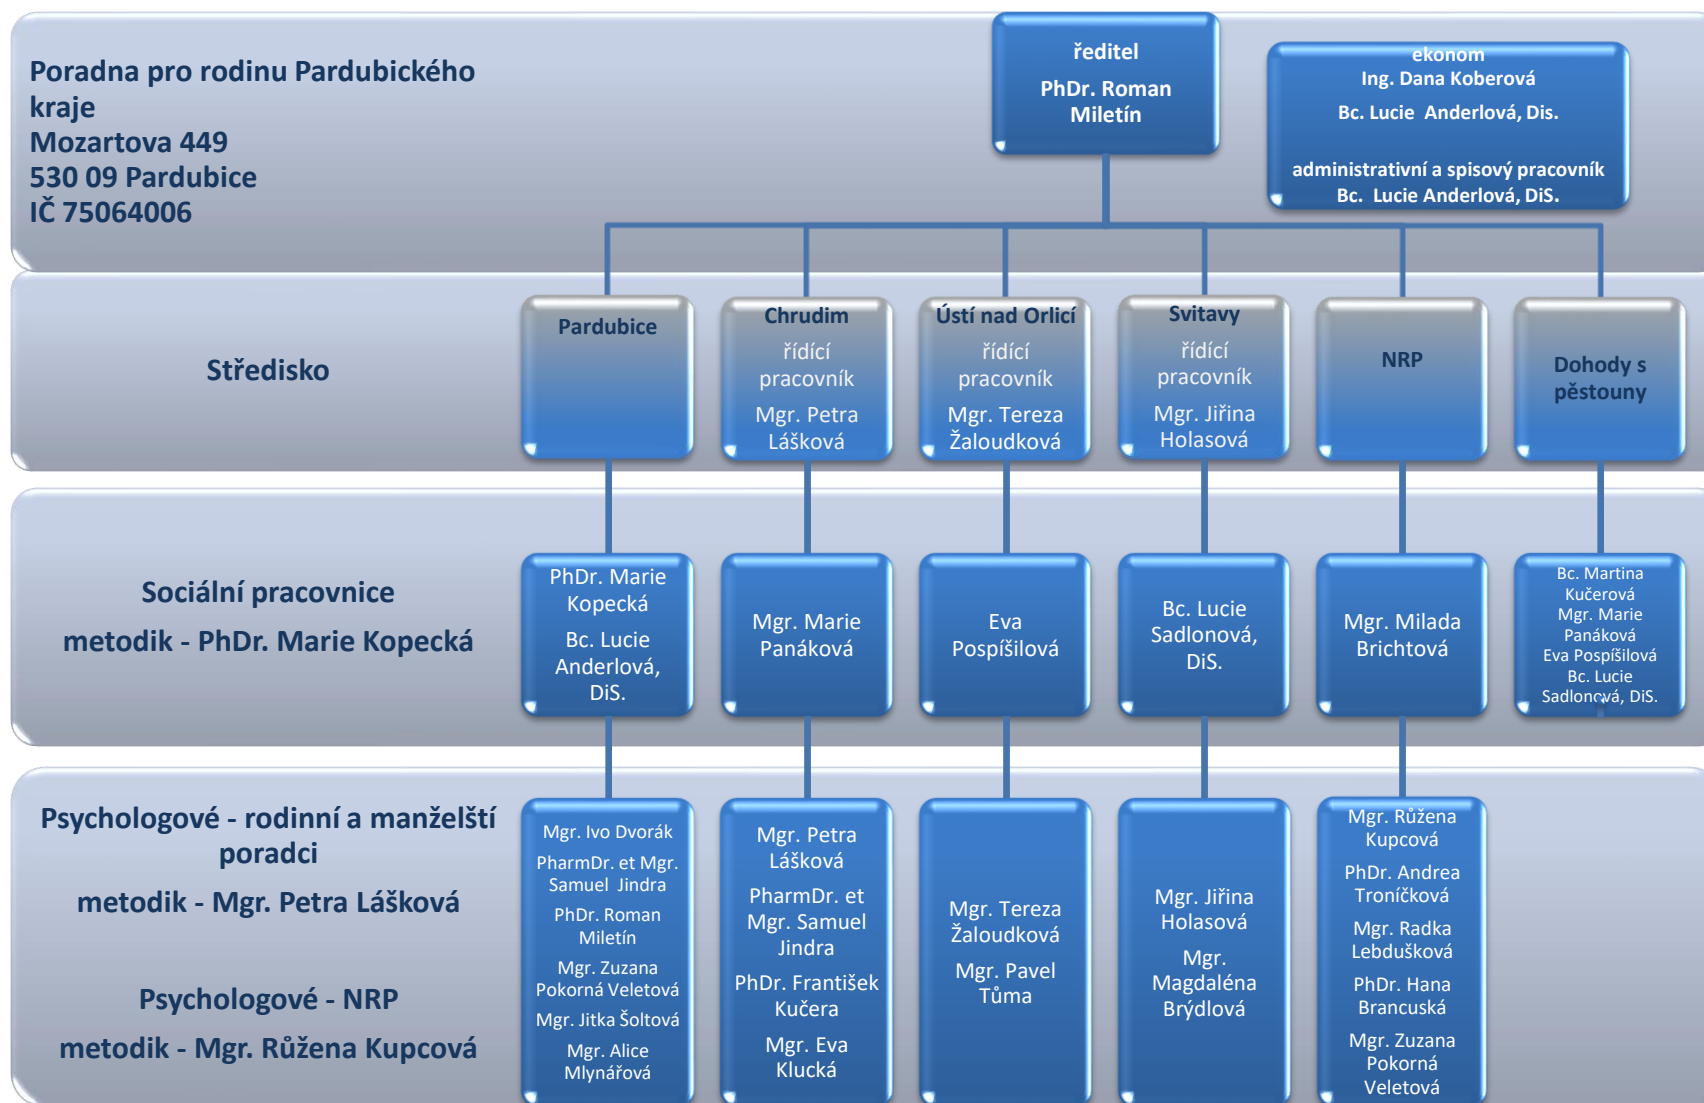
Poradna pro rodinu Pardubického kraje
Mozartova 449
530 09 Pardubice
IČ 75064006

ředitel
PhDr. Roman Miletín

ekonom
Ing. Dana Koberová
Bc. Lucie Anderlová, Dis.

administrativní a spisový pracovník
Bc. Lucie Anderlová, DiS.

Středisko

Pardubice

Chrudim
řídící pracovník
Mgr. Petra Lášková

Ústí nad Orlicí
řídící pracovník
Mgr. Tereza Žaloudková

Svitavy
řídící pracovník
Mgr. Jiřina Holasová

NRP

Dohody s pěstouny

Sociální pracovnice
metodik - PhDr. Marie Kopecká

PhDr. Marie Kopecká
Bc. Lucie Anderlová, DiS.

Mgr. Marie Panáková

Eva Pospíšilová

Bc. Lucie Sadlonová, DiS.

Mgr. Milada Brichtová

Bc. Martina Kučerová
Mgr. Marie Panáková
Eva Pospíšilová
Bc. Lucie Sadlonová, DiS.

Psychologové - rodinní a manželští poradci
metodik - Mgr. Petra Lášková

Psychologové - NRP
metodik - Mgr. Růžena Kupcová

Mgr. Ivo Dvorák
PharmDr. et Mgr. Samuel Jindra
PhDr. Roman Miletín
Mgr. Zuzana Pokorná Veletová
Mgr. Jitka Šoltová
Mgr. Alice Mlynářová

Mgr. Petra Lášková
PharmDr. et Mgr. Samuel Jindra
PhDr. František Kučera
Mgr. Eva Klucká

Mgr. Tereza Žaloudková
Mgr. Pavel Tůma

Mgr. Jiřina Holasová
Mgr. Magdaléna Brýdlová

Mgr. Růžena Kupcová
PhDr. Andrea Troníčková
Mgr. Radka Lebdušková
PhDr. Hana Brancuská
Mgr. Zuzana Pokorná Veletová